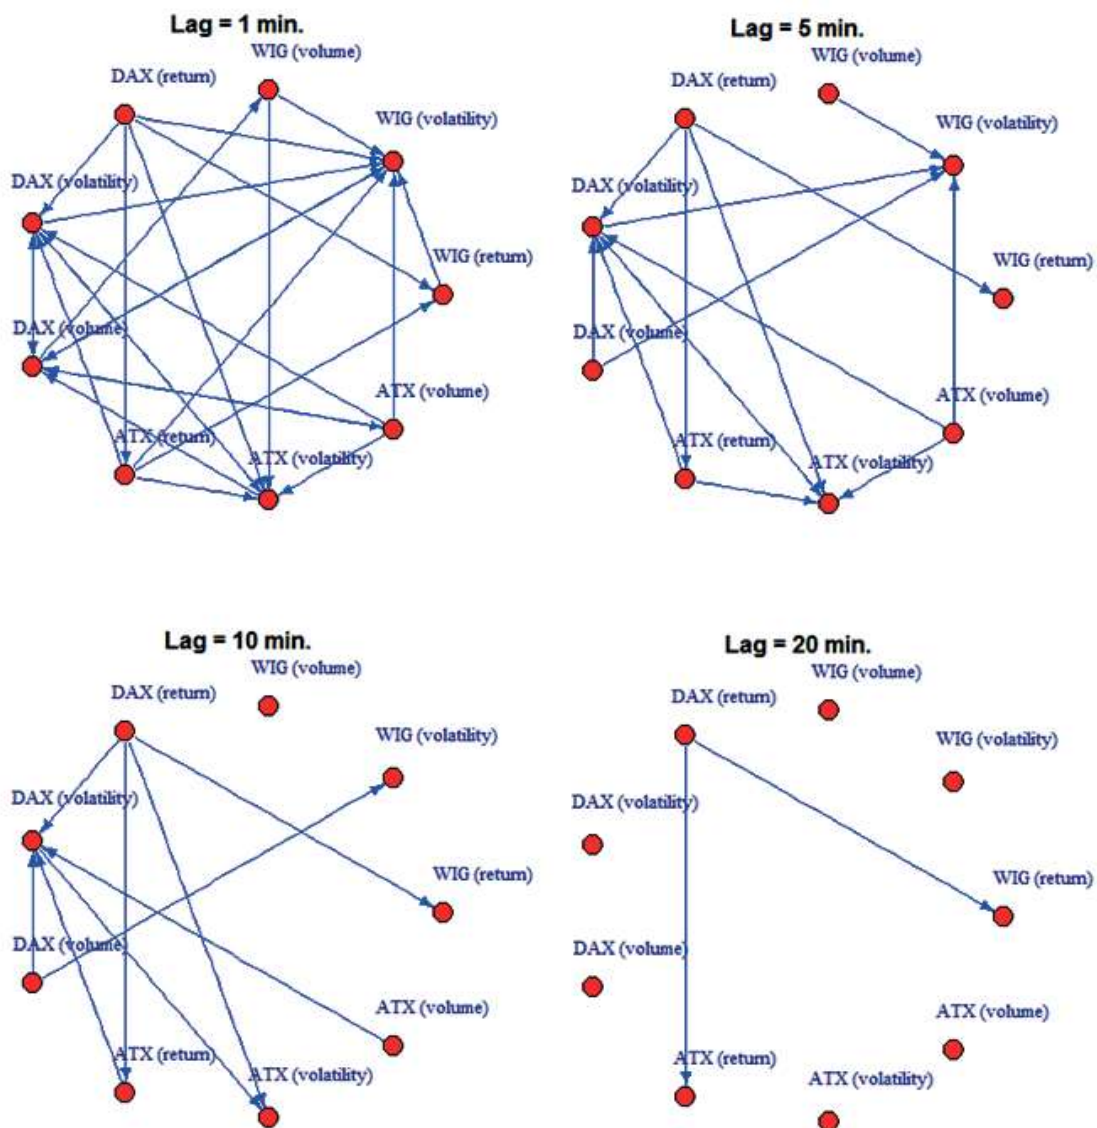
Lag = 1 min.

WIG (volume)
DAX (return)
WIG (volatility)
DAX (volatility)
WIG (return)
DAX (volume)
ATX (volume)
ATX (return)
ATX (volatility)

Lag = 5 min.

WIG (volume)
DAX (return)
WIG (volatility)
DAX (volatility)
WIG (return)
DAX (volume)
ATX (volume)
ATX (return)
ATX (volatility)

Lag = 10 min.

WIG (volume)
DAX (return)
WIG (volatility)
DAX (volatility)
WIG (return)
DAX (volume)
ATX (volume)
ATX (return)
ATX (volatility)

Lag = 20 min.

WIG (volume)
DAX (return)
WIG (volatility)
DAX (volatility)
WIG (return)
DAX (volume)
ATX (volume)
ATX (return)
ATX (volatility)